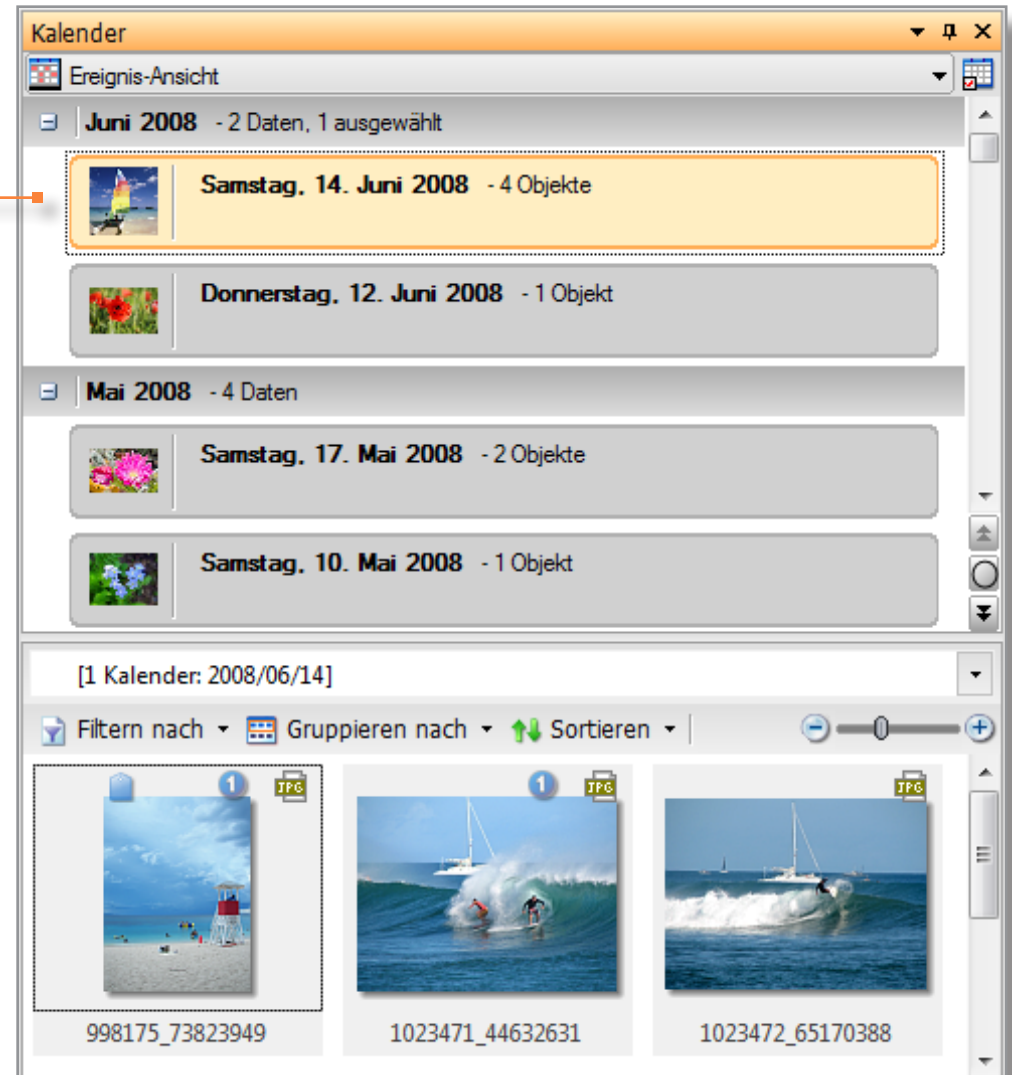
Kalender

Ereignis-Ansicht

Juni 2008 - 2 Daten, 1 ausgewählt

Samstag, 14. Juni 2008 - 4 Objekte

Donnerstag, 12. Juni 2008 - 1 Objekt

Mai 2008 - 4 Daten

Samstag, 17. Mai 2008 - 2 Objekte

Samstag, 10. Mai 2008 - 1 Objekt

[1 Kalender: 2008/06/14]

Filtern nach Gruppieren nach Sortieren

1 JPG 1 JPG JPG

998175_73823949

1023471_44632631

1023472_65170388